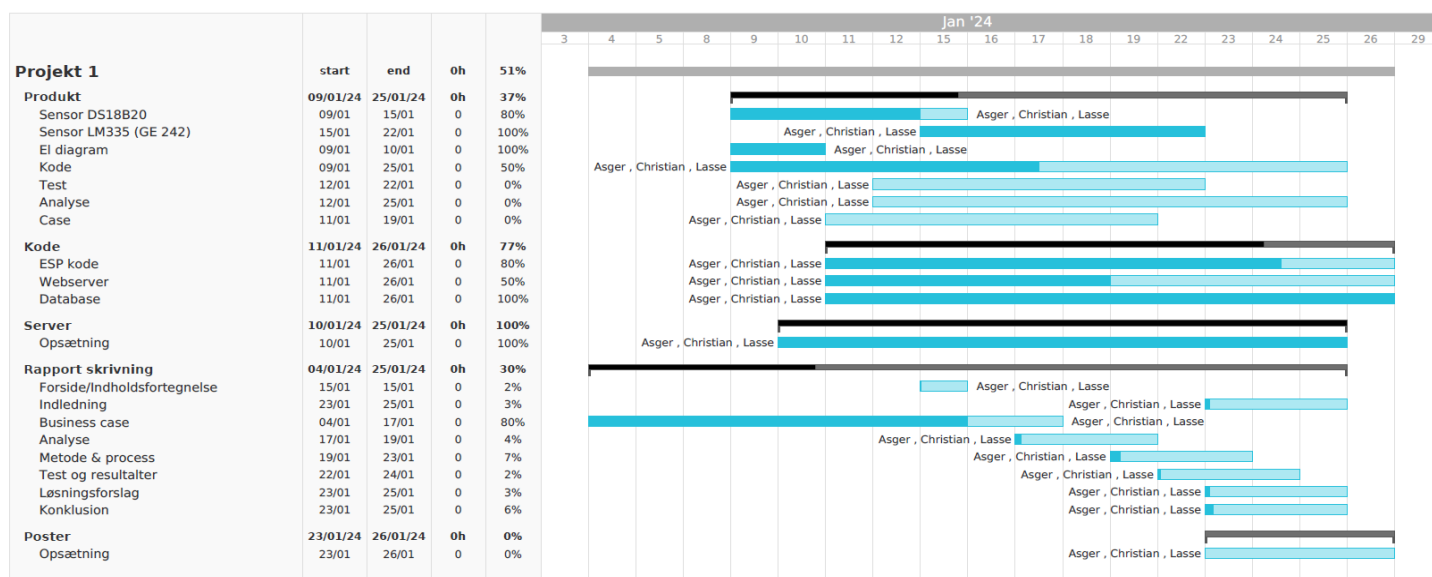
| | start | end | 0h | 51% |
|---|---|---|---|---|
| **Projekt 1** | start | end | 0h | 51% |
| **Produkt** | 09/01/24 | 25/01/24 | 0h | 37% |
| Sensor DS18B20 | 09/01 | 15/01 | 0 | 80% |
| Sensor LM335 (GE 242) | 15/01 | 22/01 | 0 | 100% |
| El diagram | 09/01 | 10/01 | 0 | 100% |
| Kode | 09/01 | 25/01 | 0 | 50% |
| Test | 12/01 | 22/01 | 0 | 0% |
| Analyse | 12/01 | 25/01 | 0 | 0% |
| Case | 11/01 | 19/01 | 0 | 0% |
| **Kode** | 11/01/24 | 26/01/24 | 0h | 77% |
| ESP kode | 11/01 | 26/01 | 0 | 80% |
| Webserver | 11/01 | 26/01 | 0 | 50% |
| Database | 11/01 | 26/01 | 0 | 100% |
| **Server** | 10/01/24 | 25/01/24 | 0h | 100% |
| Opsætning | 10/01 | 25/01 | 0 | 100% |
| **Rapport skrivning** | 04/01/24 | 25/01/24 | 0h | 30% |
| Forside/Indholdsfortegnelse | 15/01 | 15/01 | 0 | 2% |
| Indledning | 23/01 | 25/01 | 0 | 3% |
| Business case | 04/01 | 17/01 | 0 | 80% |
| Analyse | 17/01 | 19/01 | 0 | 4% |
| Metode & process | 19/01 | 23/01 | 0 | 7% |
| Test og resultalter | 22/01 | 24/01 | 0 | 2% |
| Løsningsforslag | 23/01 | 25/01 | 0 | 3% |
| Konklusion | 23/01 | 25/01 | 0 | 6% |
| **Poster** | 23/01/24 | 26/01/24 | 0h | 0% |
| Opsætning | 23/01 | 26/01 | 0 | 0% |

Jan '24
3 4 5 8 9 10 11 12 15 16 17 18 19 22 23 24 25 26 29

Asger , Christian , Lasse (×24)